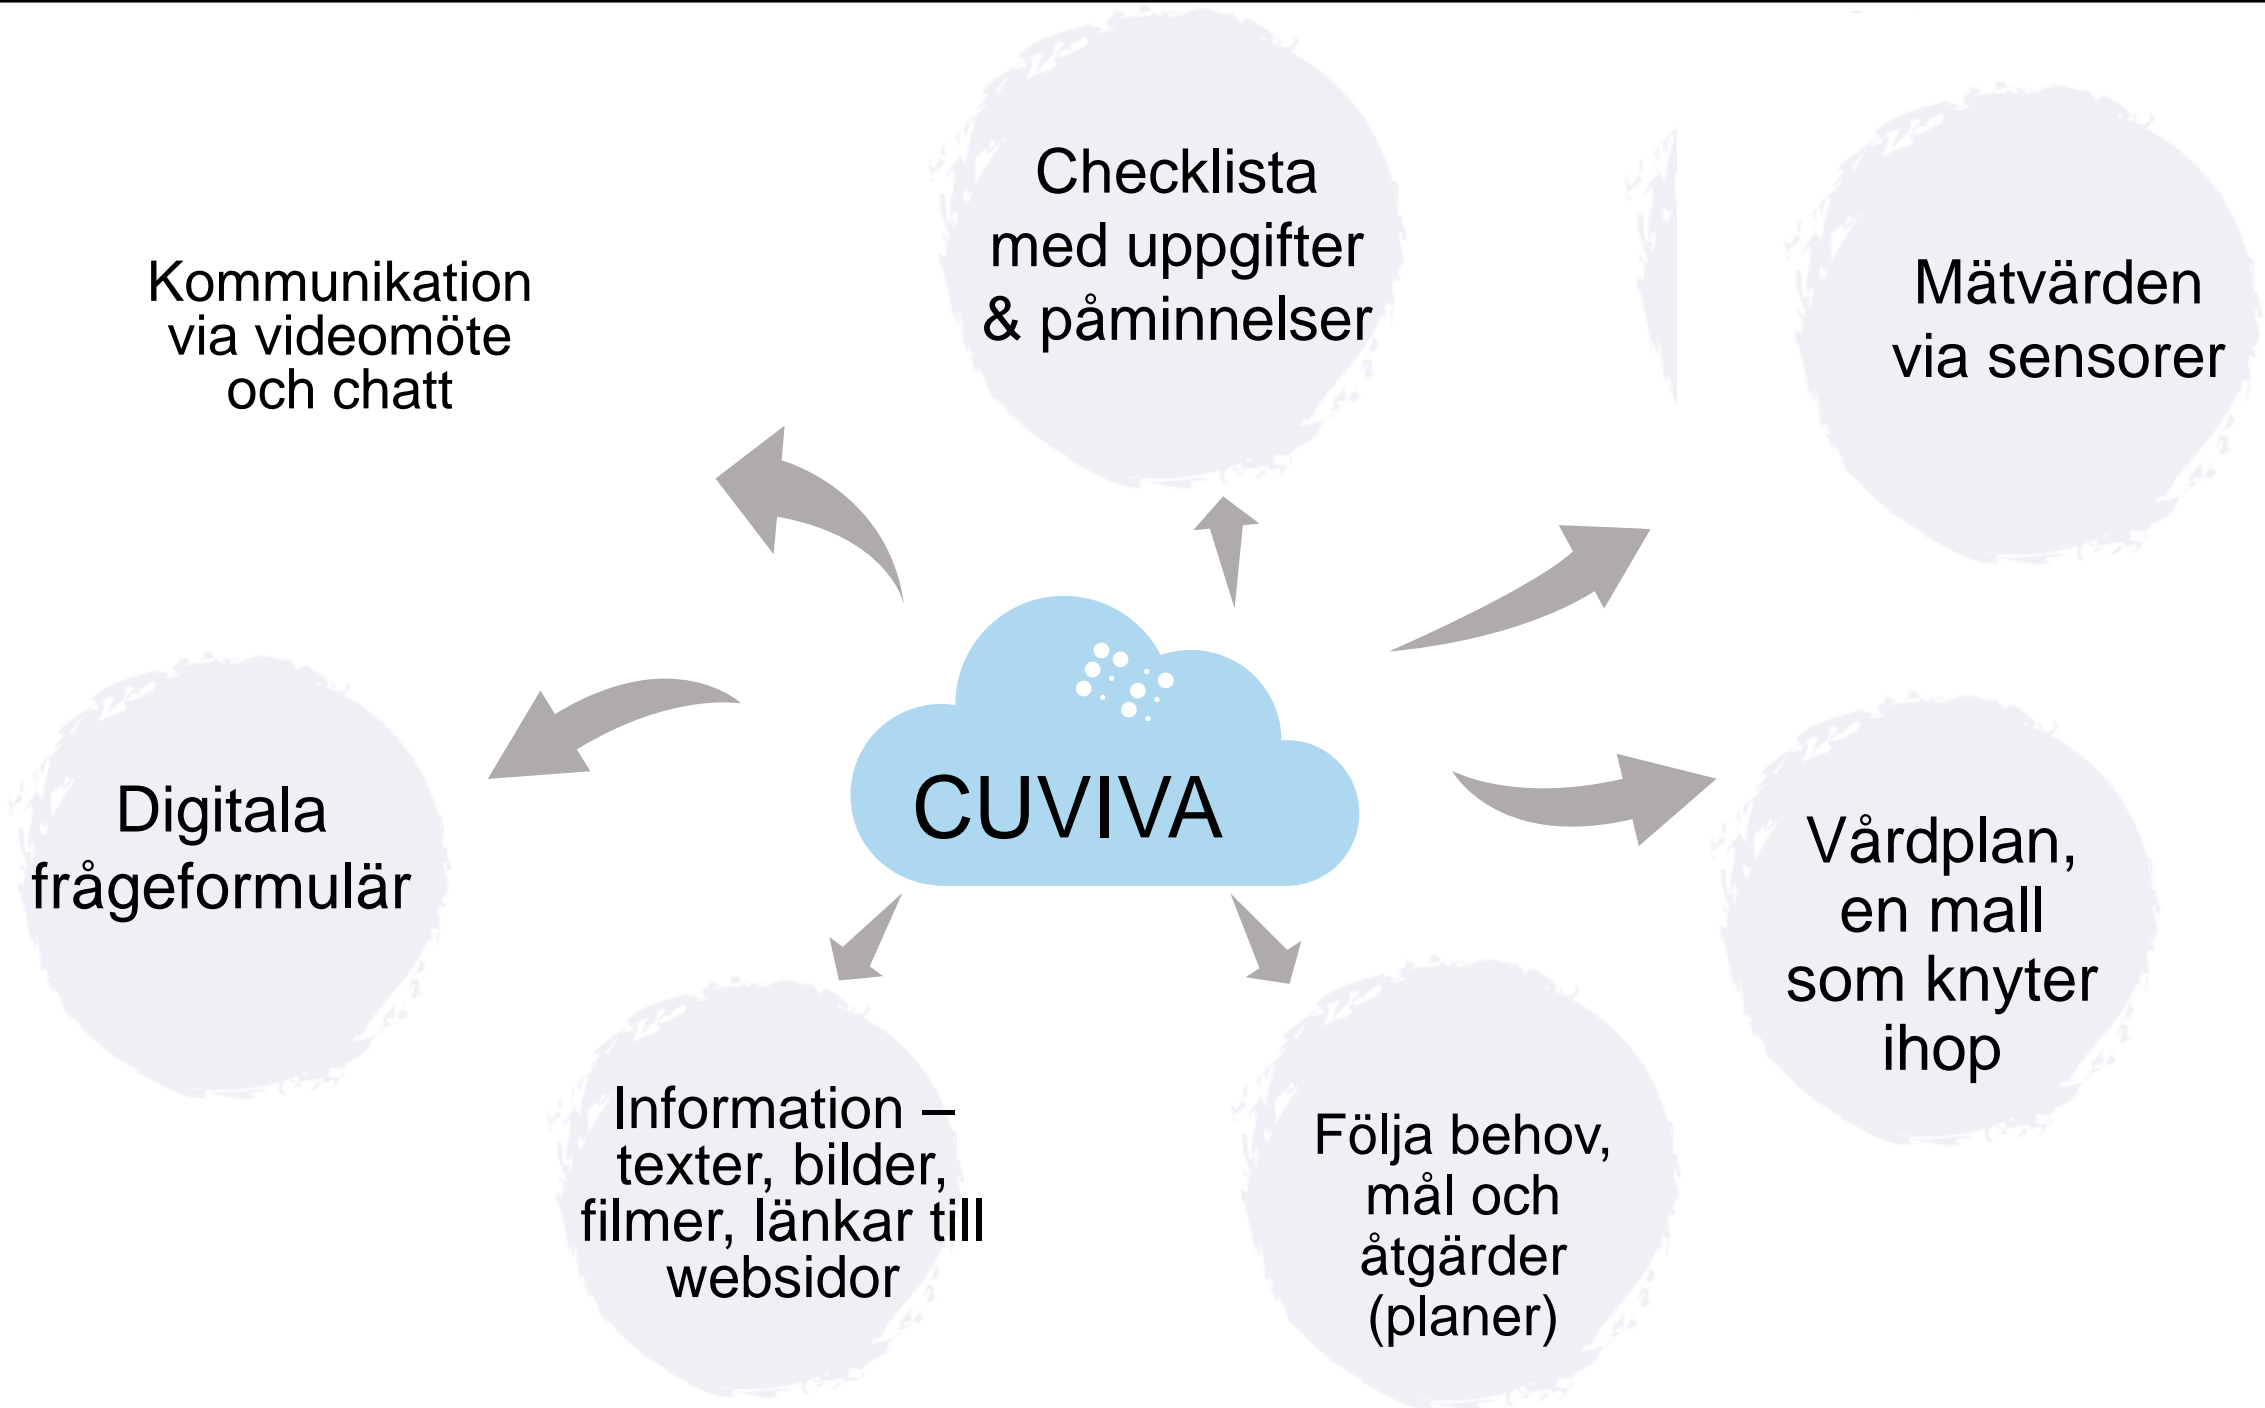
Kommunikation via videomöte och chatt

Checklista med uppgifter & påminnelser

Mätvärden via sensorer

CUVIVA

Digitala frågeformulär

Vårdplan, en mall som knyter ihop

Information – texter, bilder, filmer, länkar till websidor

Följa behov, mål och åtgärder (planer)